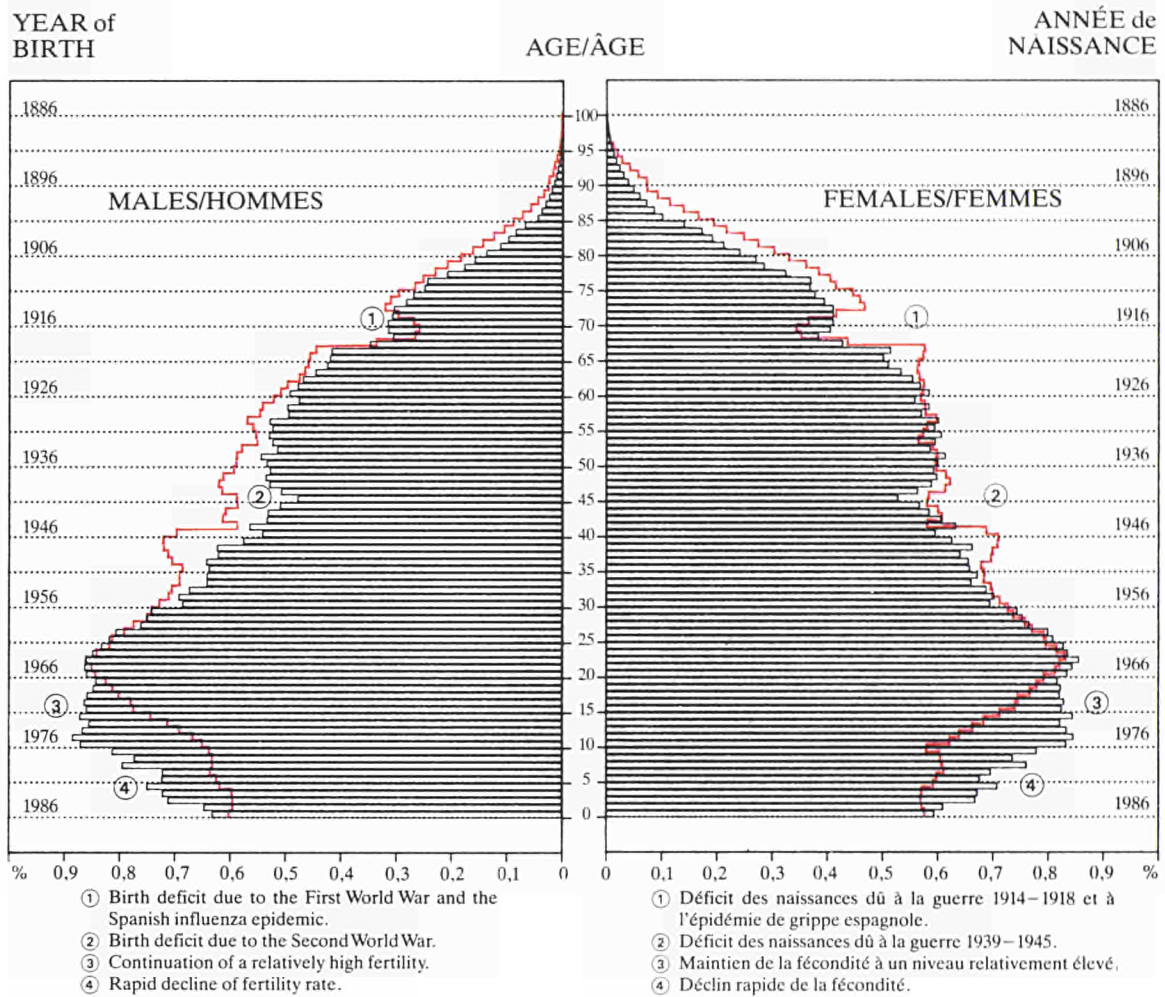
YEAR of BIRTH

AGE/ÂGE

ANNÉE de NAISSANCE

1886
1896
1906
1916
1926
1936
1946
1956
1966
1976
1986

MALES/HOMMES

FEMALES/FEMMES

100
95
90
85
80
75
70
65
60
55
50
45
40
35
30
25
20
15
10
5
0

1886
1896
1906
1916
1926
1936
1946
1956
1966
1976
1986

① ② ③ ④

① ② ③ ④

% 0,9 0,8 0,7 0,6 0,5 0,4 0,3 0,2 0,1 0

0 0,1 0,2 0,3 0,4 0,5 0,6 0,7 0,8 0,9 %

① Birth deficit due to the First World War and the Spanish influenza epidemic.
② Birth deficit due to the Second World War.
③ Continuation of a relatively high fertility.
④ Rapid decline of fertility rate.

① Déficit des naissances dû à la guerre 1914–1918 et à l'épidémie de grippe espagnole.
② Déficit des naissances dû à la guerre 1939–1945.
③ Maintien de la fécondité à un niveau relativement élevé.
④ Déclin rapide de la fécondité.